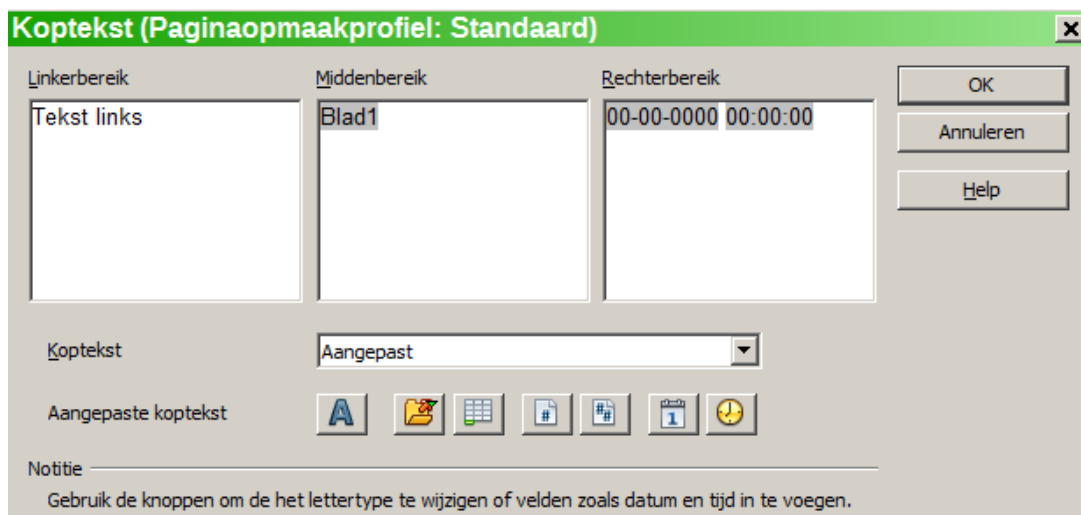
Koptekst (Paginaopmaakprofiel: Standaard)

Linkerbereik

Tekst links

Middenbereik

Blad1

Rechterbereik

00-00-0000 00:00:00

OK

Annuleren

Help

Koptekst

Aangepast

Aangepaste koptekst

A

Notitie

Gebruik de knoppen om de het lettertype te wijzigen of velden zoals datum en tijd in te voegen.